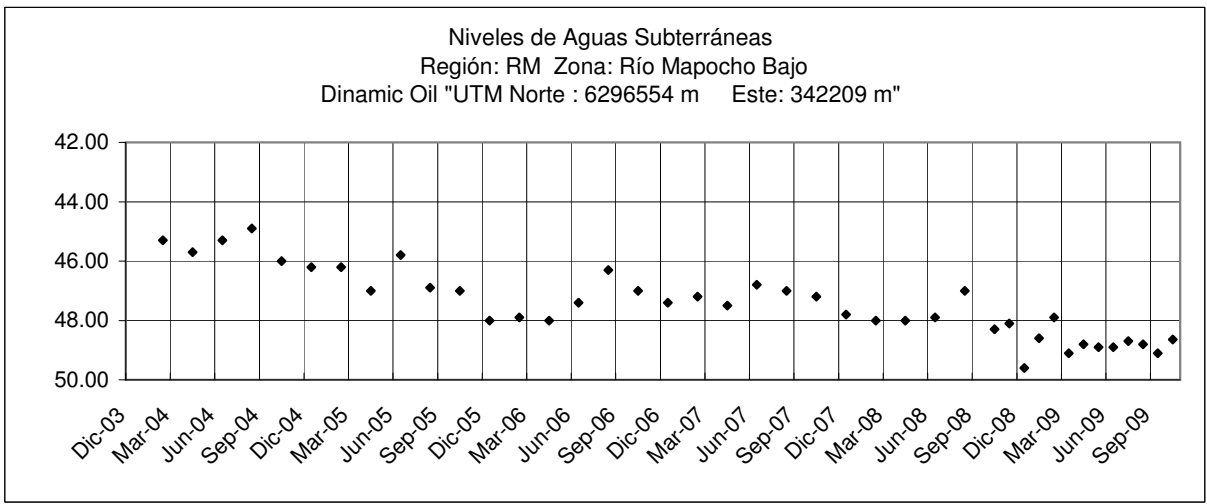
Niveles de Aguas Subterráneas
Región: RM Zona: Río Mapocho Bajo
Dinamic Oil "UTM Norte : 6296554 m Este: 342209 m"

42.00
44.00
46.00
48.00
50.00

Dic-03
Mar-04
Jun-04
Sep-04
Dic-04
Mar-05
Jun-05
Sep-05
Dic-05
Mar-06
Jun-06
Sep-06
Dic-06
Mar-07
Jun-07
Sep-07
Dic-07
Mar-08
Jun-08
Sep-08
Dic-08
Mar-09
Jun-09
Sep-09